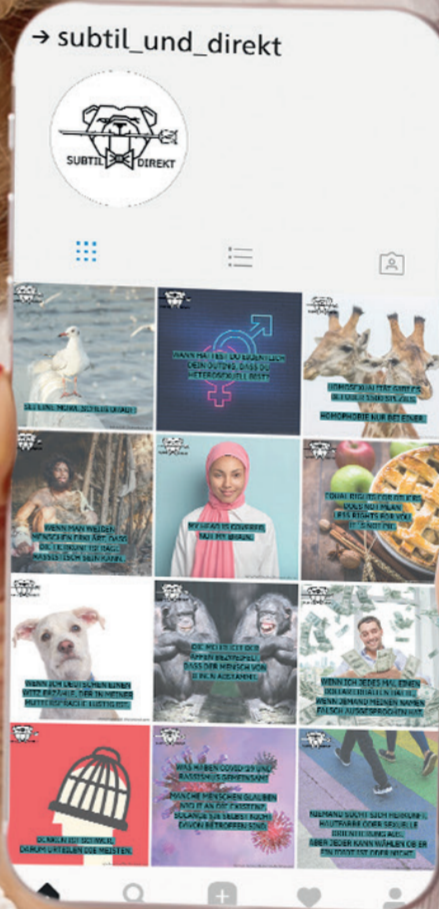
→ subtil_und_direkt

SUBTIL DIREKT

SEI EINE MÖWE, SCHEISS DRAUF!

WENN MAN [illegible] DEIN OUTING, DASS DU HETEROSEXUELL BIST.

HOMOSEXUALITÄT GIBT'S BEI ÜBER 1500 TIERARTEN. HOMOPHOBIE NUR BEI EINER.

WENN MAN WEDER MENSCHEN EINE ART, DASS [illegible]

MIT DEM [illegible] KOPF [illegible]

TOTAL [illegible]

WENN ICH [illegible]

DIE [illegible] DASS DER MENSCH VON IHNEN ABSTAMMT.

WENN ICH JEDES MAL EINEN DOLLAR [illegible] WENN JEMAND MEINEN NAMEN FALSCH AUSGESPROCHEN HAT.

DUNKEL IST SCHÖN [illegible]

WAS HABEN COVID-19 UND RASSISMUS GEMEINSAM? MANCHE MENSCHEN GLAUBEN NICHT AN DIE EXISTENZ, SOLANGE SIE SELBST NICHT DAVON BETROFFEN SIND.

NIEMAND SUCHT SICH HAUTFARBE ODER SEXUELLE ORIENTIERUNG AUS. ABER JEDER KANN WÄHLEN, OB ER EIN IDIOT IST ODER NICHT.